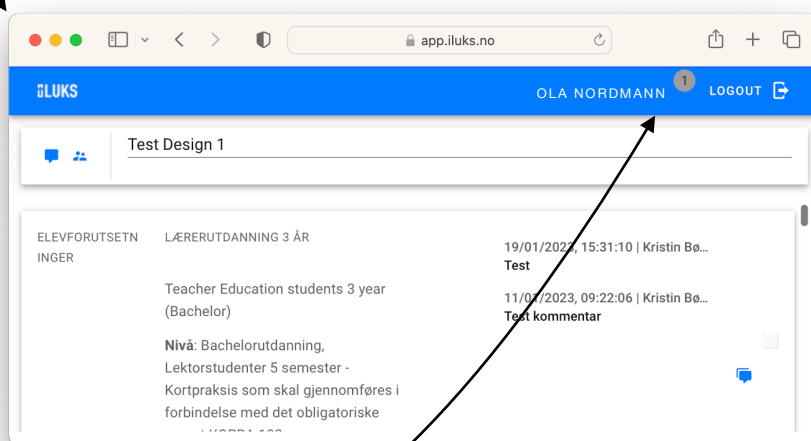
app.iluks.no

iLUKS

OLA NORDMANN 1

LOGOUT

Test Design 1

ELEVFORUTSETNINGER

LÆRERUTDANNING 3 ÅR

Teacher Education students 3 year (Bachelor)

**Nivå**: Bachelorutdanning, Lektorstudenter 5 semester - Kortpraksis som skal gjennomføres i forbindelse med det obligatoriske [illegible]

19/01/2023, 15:31:10 | Kristin Bø...
Test

11/01/2023, 09:22:06 | Kristin Bø...
Test kommentar